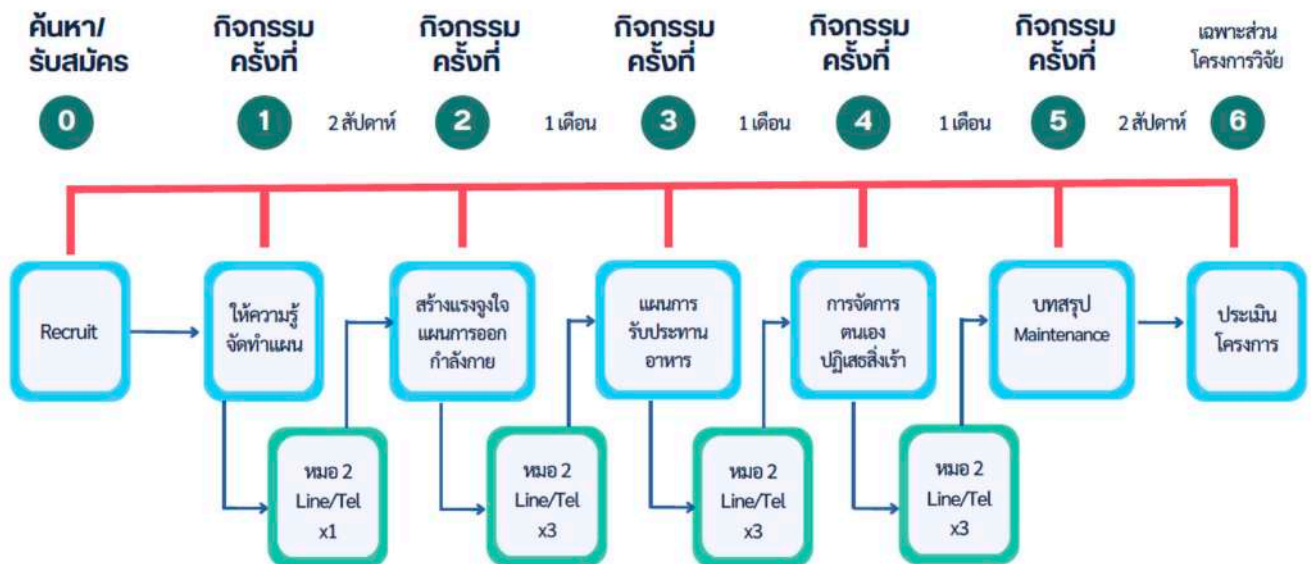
ค้นหา/ รับสมัคร

กิจกรรม ครั้งที่

กิจกรรม ครั้งที่

กิจกรรม ครั้งที่

กิจกรรม ครั้งที่

กิจกรรม ครั้งที่

เฉพาะส่วน โครงการวิจัย

0

1

2 สัปดาห์

2

1 เดือน

3

1 เดือน

4

1 เดือน

5

2 สัปดาห์

6

Recruit

ให้ความรู้ จัดทำแผน

สร้างแรงจูงใจ แผนการออกกำลังกาย

แผนการ รับประทาน อาหาร

การจัดการ ตนเอง ปฏิเสธสิ่งเร้า

บทสรุป Maintenance

ประเมิน โครงการ

หมอ 2 Line/Tel x1

หมอ 2 Line/Tel x3

หมอ 2 Line/Tel x3

หมอ 2 Line/Tel x3